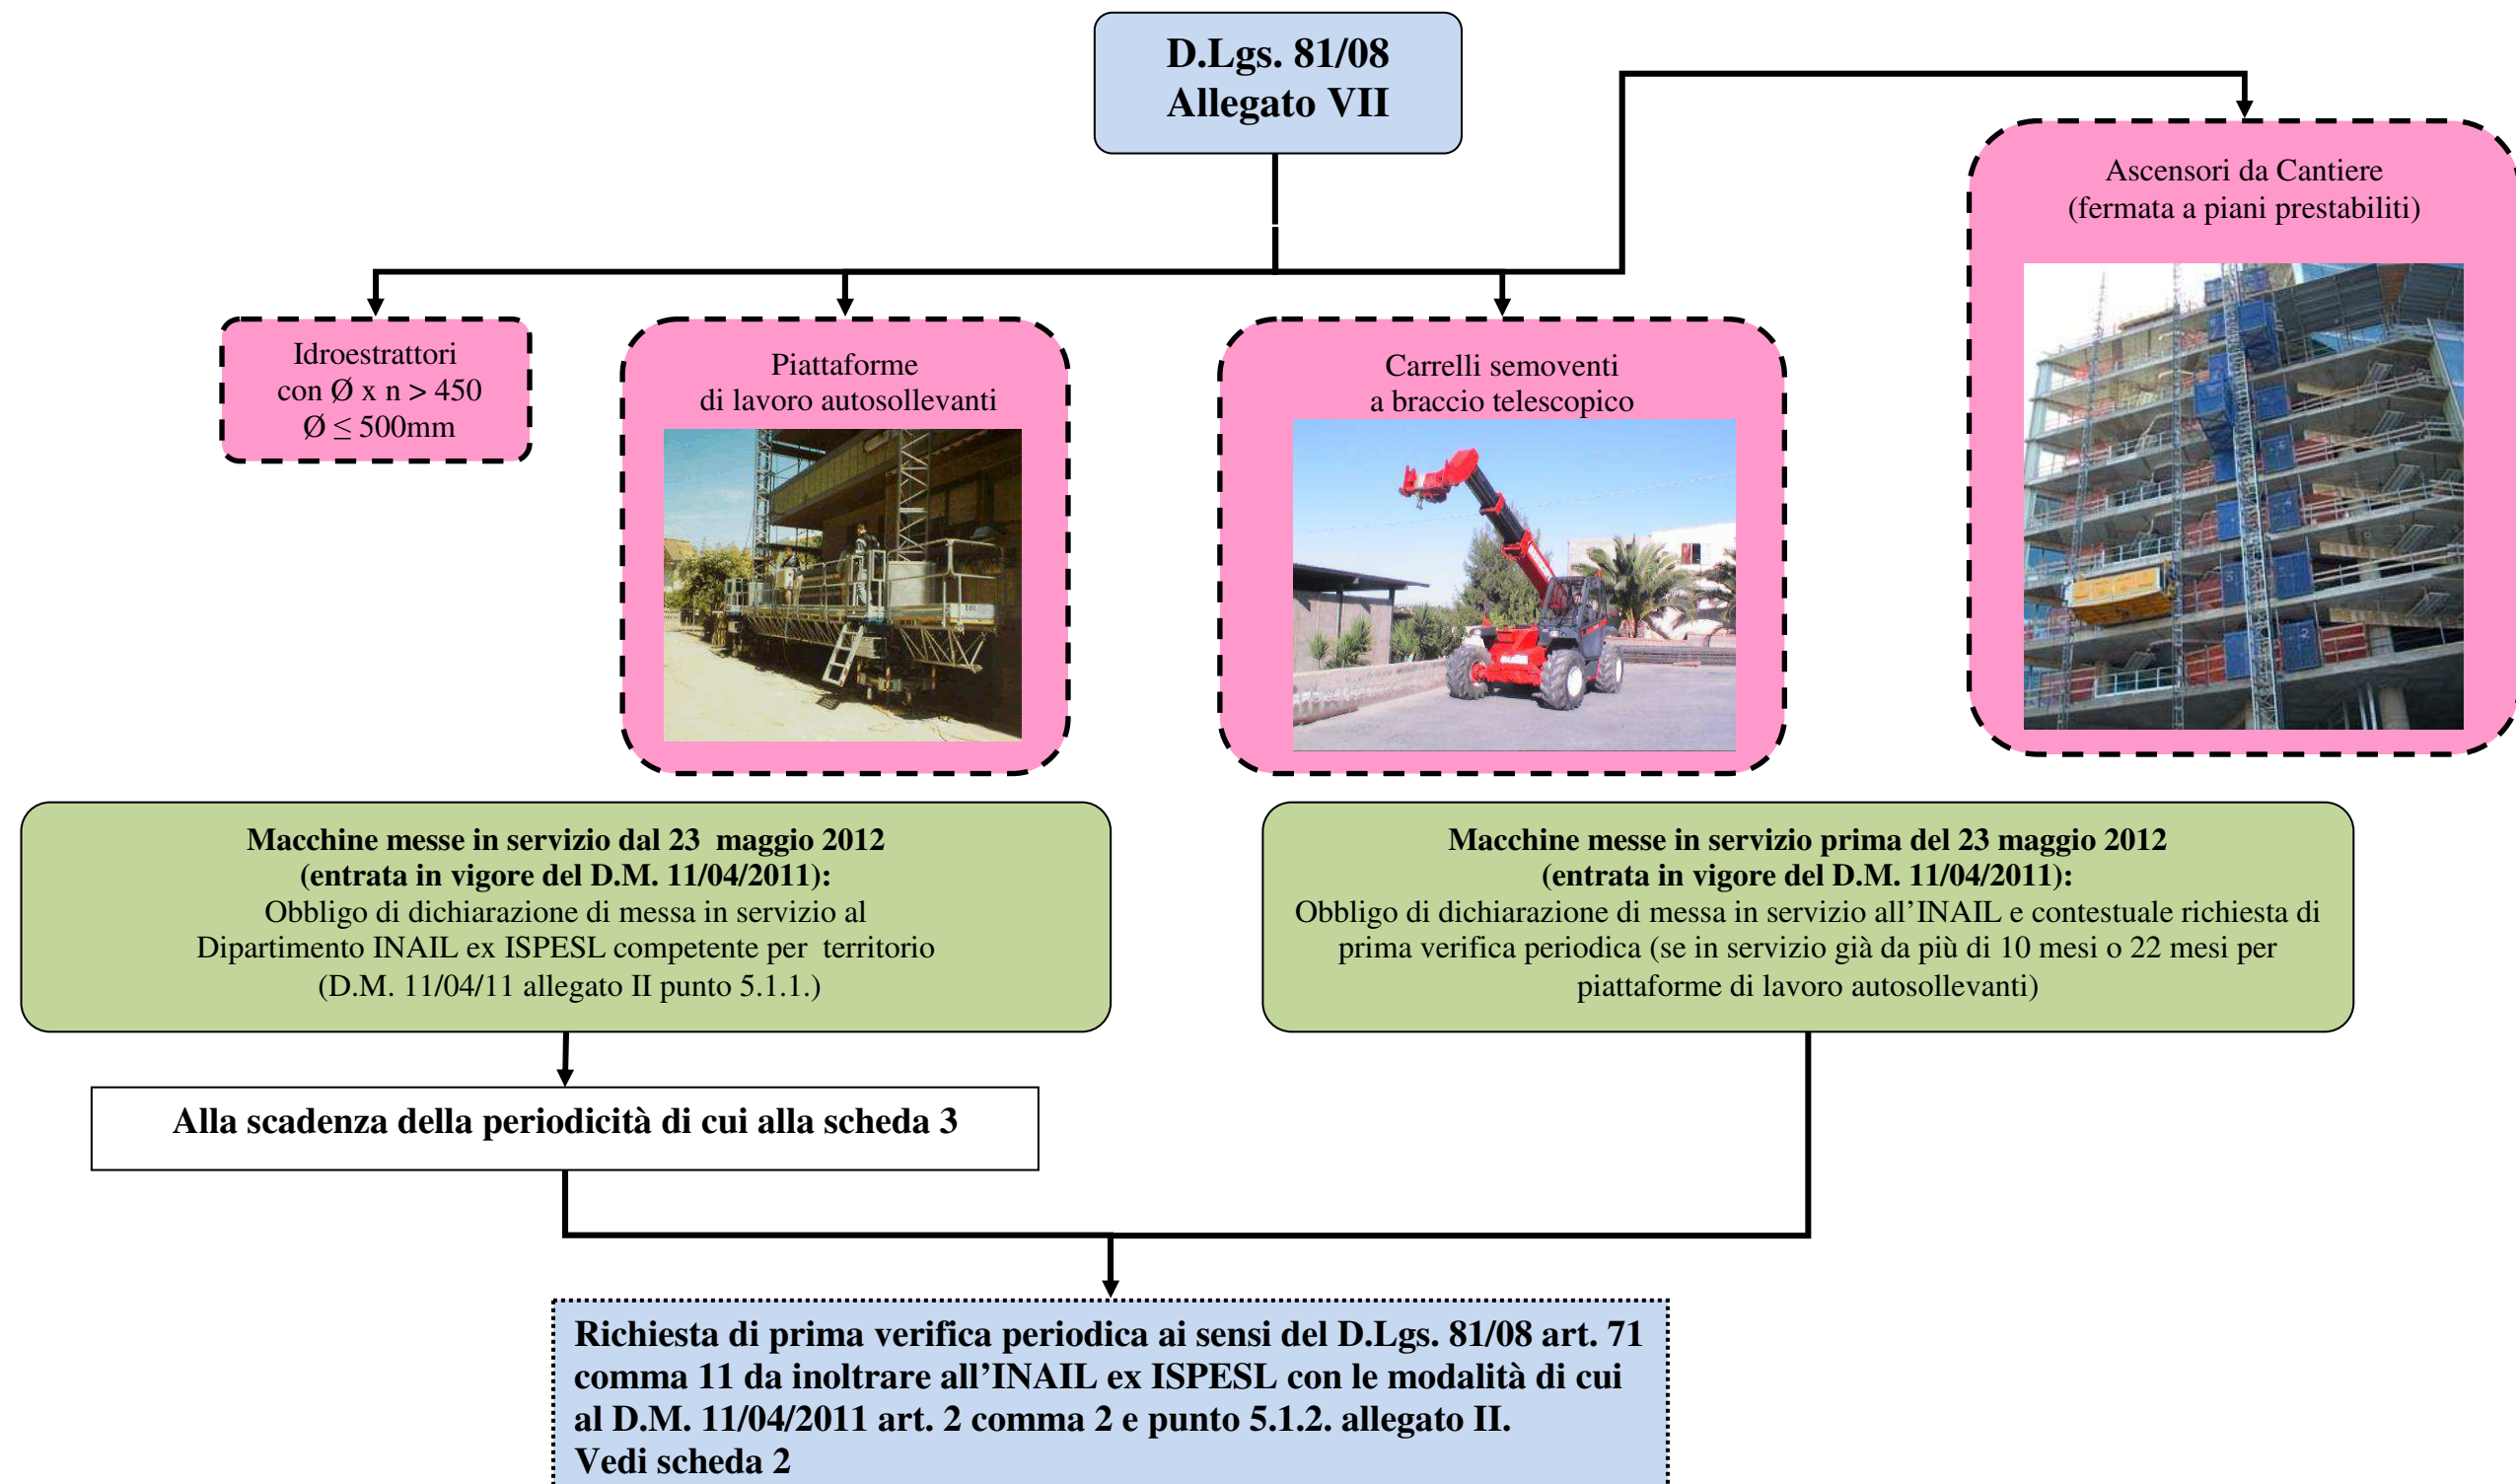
D.Lgs. 81/08
Allegato VII

Idroestrattori
con Ø x n > 450
Ø ≤ 500mm

Piattaforme
di lavoro autosollevanti

Carrelli semoventi
a braccio telescopico

Ascensori da Cantiere
(fermata a piani prestabiliti)

**Macchine messe in servizio dal 23 maggio 2012 (entrata in vigore del D.M. 11/04/2011):**
Obbligo di dichiarazione di messa in servizio al Dipartimento INAIL ex ISPESL competente per territorio (D.M. 11/04/11 allegato II punto 5.1.1.)

**Macchine messe in servizio prima del 23 maggio 2012 (entrata in vigore del D.M. 11/04/2011):**
Obbligo di dichiarazione di messa in servizio all'INAIL e contestuale richiesta di prima verifica periodica (se in servizio già da più di 10 mesi o 22 mesi per piattaforme di lavoro autosollevanti)

**Alla scadenza della periodicità di cui alla scheda 3**

**Richiesta di prima verifica periodica ai sensi del D.Lgs. 81/08 art. 71 comma 11 da inoltrare all'INAIL ex ISPESL con le modalità di cui al D.M. 11/04/2011 art. 2 comma 2 e punto 5.1.2. allegato II.
Vedi scheda 2**